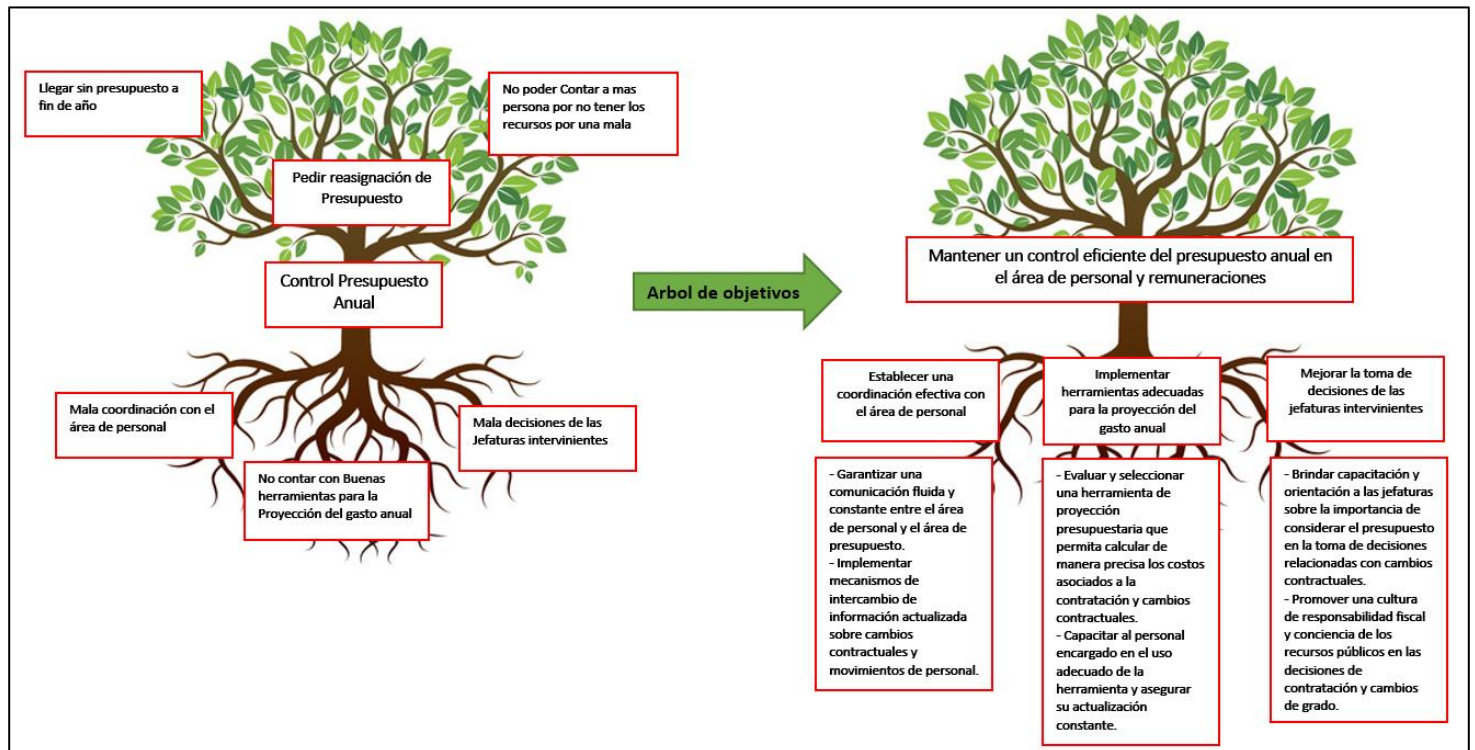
Llegar sin presupuesto a fin de año

No poder Contar a mas persona por no tener los recursos por una mala

Pedir reasignación de Presupuesto

Control Presupuesto Anual

Mala coordinación con el área de personal

Mala decisiones de las Jefaturas intervinientes

No contar con Buenas herramientas para la Proyección del gasto anual

Arbol de objetivos

Mantener un control eficiente del presupuesto anual en el área de personal y remuneraciones

Establecer una coordinación efectiva con el área de personal

Implementar herramientas adecuadas para la proyección del gasto anual

Mejorar la toma de decisiones de las jefaturas intervinientes

- Garantizar una comunicación fluida y constante entre el área de personal y el área de presupuesto.
- Implementar mecanismos de intercambio de información actualizada sobre cambios contractuales y movimientos de personal.

- Evaluar y seleccionar una herramienta de proyección presupuestaria que permita calcular de manera precisa los costos asociados a la contratación y cambios contractuales.
- Capacitar al personal encargado en el uso adecuado de la herramienta y asegurar su actualización constante.

- Brindar capacitación y orientación a las jefaturas sobre la importancia de considerar el presupuesto en la toma de decisiones relacionadas con cambios contractuales.
- Promover una cultura de responsabilidad fiscal y conciencia de los recursos públicos en las decisiones de contratación y cambios de grado.